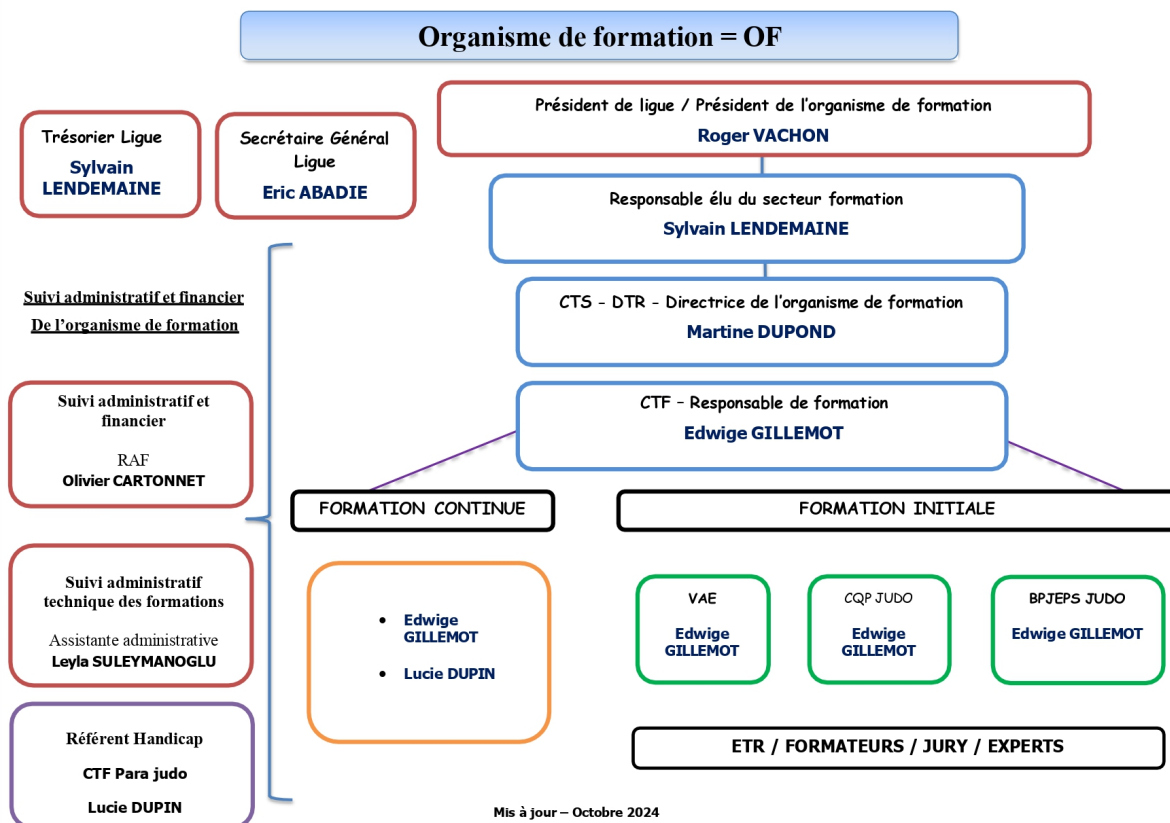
Organisme de formation = OF

Trésorier Ligue
Sylvain LENDEMAINE

Secrétaire Général Ligue
Eric ABADIE

Président de ligue / Président de l'organisme de formation
Roger VACHON

Responsable élu du secteur formation
Sylvain LENDEMAINE

CTS - DTR - Directrice de l'organisme de formation
Martine DUPOND

CTF – Responsable de formation
Edwige GILLEMOT

Suivi administratif et financier
De l'organisme de formation

Suivi administratif et financier
RAF
Olivier CARTONNET

Suivi administratif technique des formations
Assistante administrative
Leyla SULEYMANOGLU

Référent Handicap
CTF Para judo
Lucie DUPIN

FORMATION CONTINUE

- Edwige GILLEMOT
- Lucie DUPIN

FORMATION INITIALE

VAE
Edwige GILLEMOT

CQP JUDO
Edwige GILLEMOT

BPJEPS JUDO
Edwige GILLEMOT

ETR / FORMATEURS / JURY / EXPERTS

Mis à jour – Octobre 2024